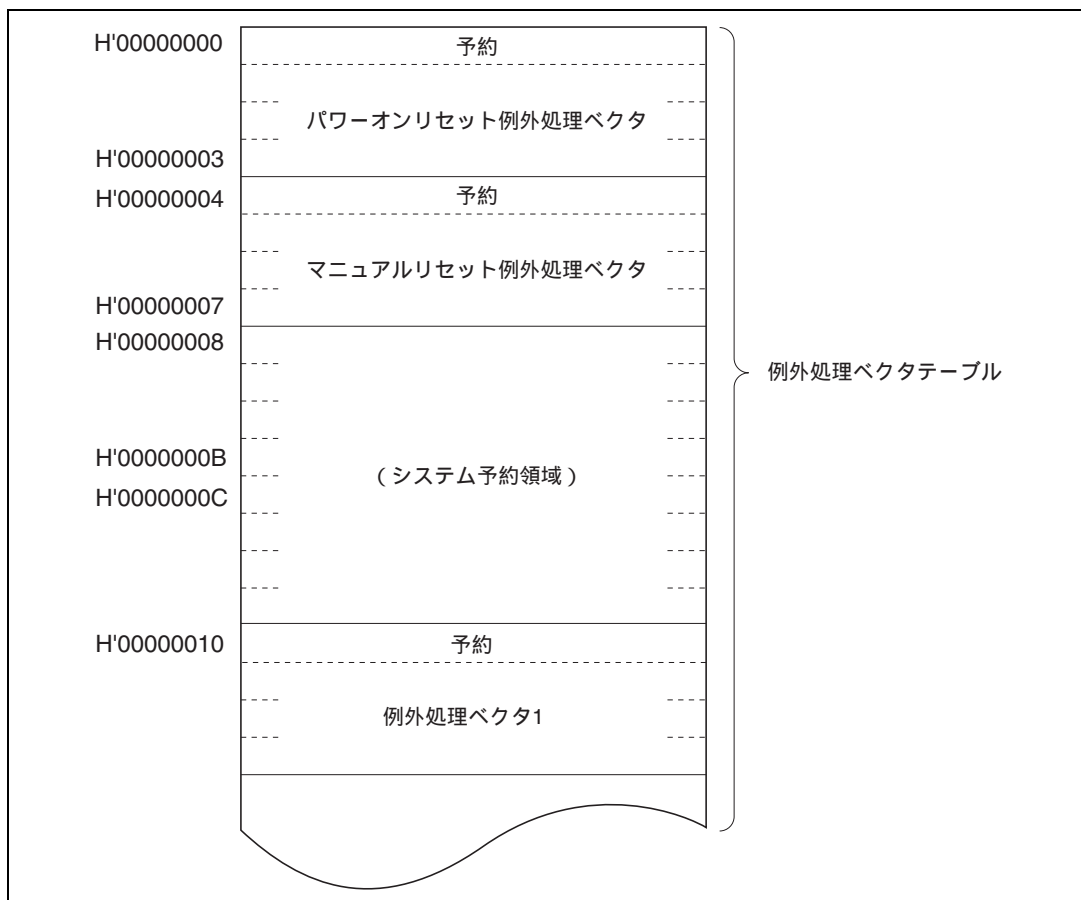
H'00000000
予約
パワーオンリセット例外処理ベクタ
H'00000003
H'00000004
予約
マニュアルリセット例外処理ベクタ
H'00000007
H'00000008
H'0000000B
(システム予約領域)
H'0000000C
H'00000010
予約
例外処理ベクタ1
例外処理ベクタテーブル